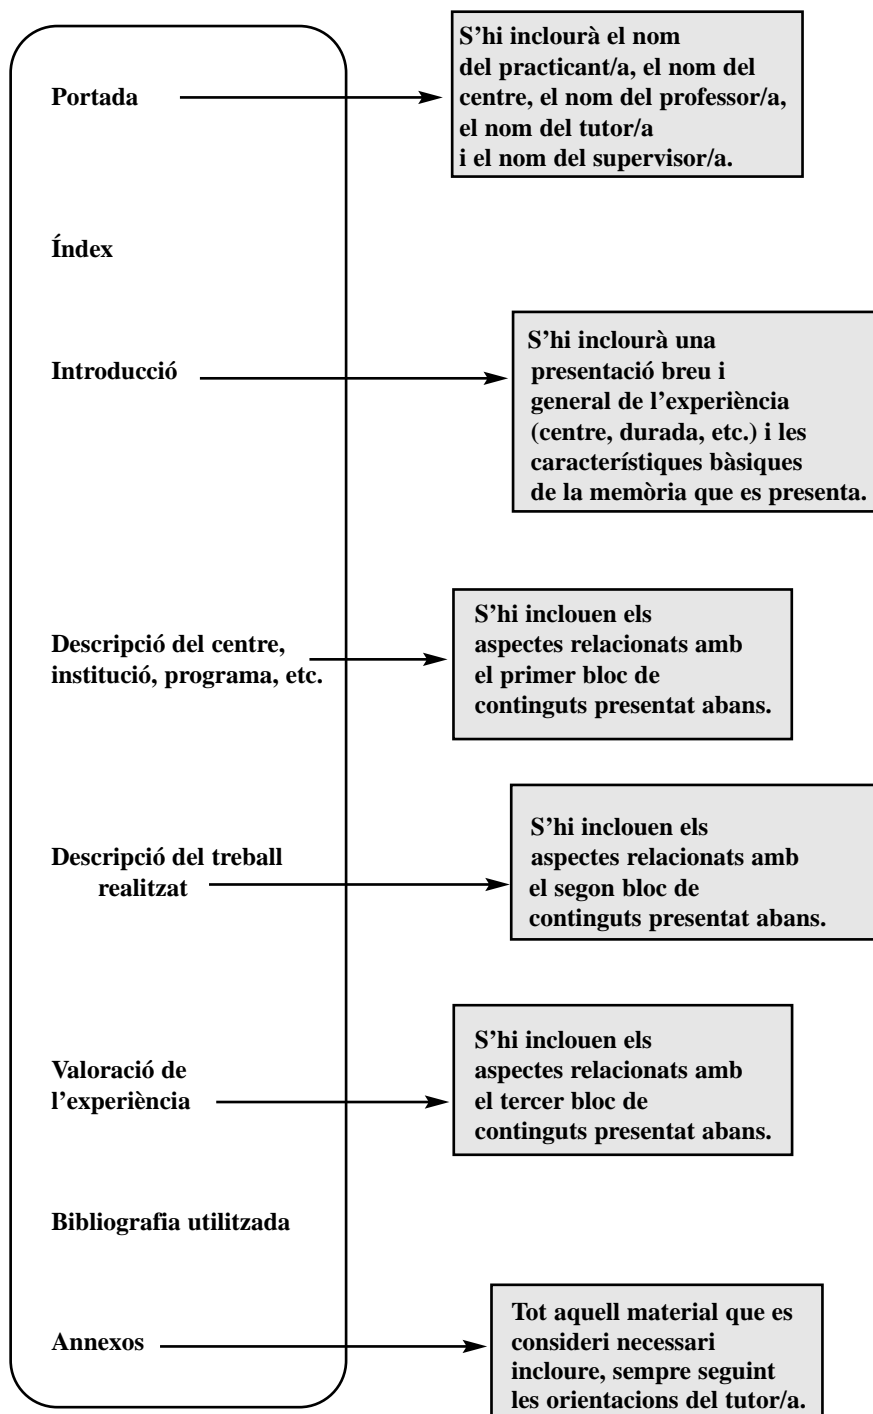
Portada

S'hi inclourà el nom del practicant/a, el nom del centre, el nom del professor/a, el nom del tutor/a i el nom del supervisor/a.

Índex

Introducció

S'hi inclourà una presentació breu i general de l'experiència (centre, durada, etc.) i les característiques bàsiques de la memòria que es presenta.

Descripció del centre, institució, programa, etc.

S'hi inclouen els aspectes relacionats amb el primer bloc de continguts presentat abans.

Descripció del treball realitzat

S'hi inclouen els aspectes relacionats amb el segon bloc de continguts presentat abans.

Valoració de l'experiència

S'hi inclouen els aspectes relacionats amb el tercer bloc de continguts presentat abans.

Bibliografia utilitzada

Annexos

Tot aquell material que es consideri necessari incloure, sempre seguint les orientacions del tutor/a.